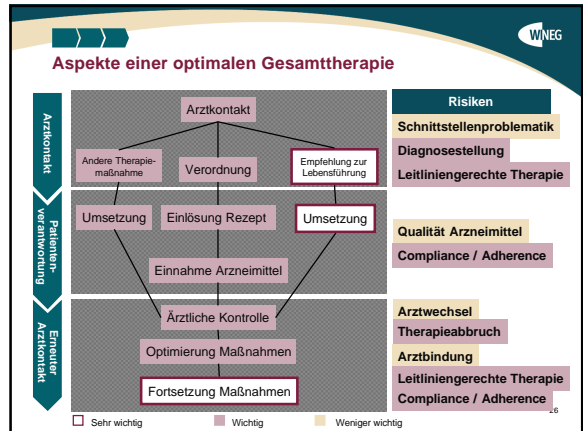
WINEG

Aspekte einer optimalen Gesamttherapie

Arztkontakt

Patienten-verantwortung

Erneuter Arztkontakt

Arztkontakt

Andere Therapiemaßnahme

Verordnung

Empfehlung zur Lebensführung

Umsetzung

Einlösung Rezept

Umsetzung

Einnahme Arzneimittel

Ärztliche Kontrolle

Optimierung Maßnahmen

Fortsetzung Maßnahmen

Risiken

Schnittstellenproblematik

Diagnosestellung

Leitliniengerechte Therapie

Qualität Arzneimittel

Compliance / Adherence

Arztwechsel

Therapieabbruch

Arztbindung

Leitliniengerechte Therapie

Compliance / Adherence

26

Sehr wichtig

Wichtig

Weniger wichtig